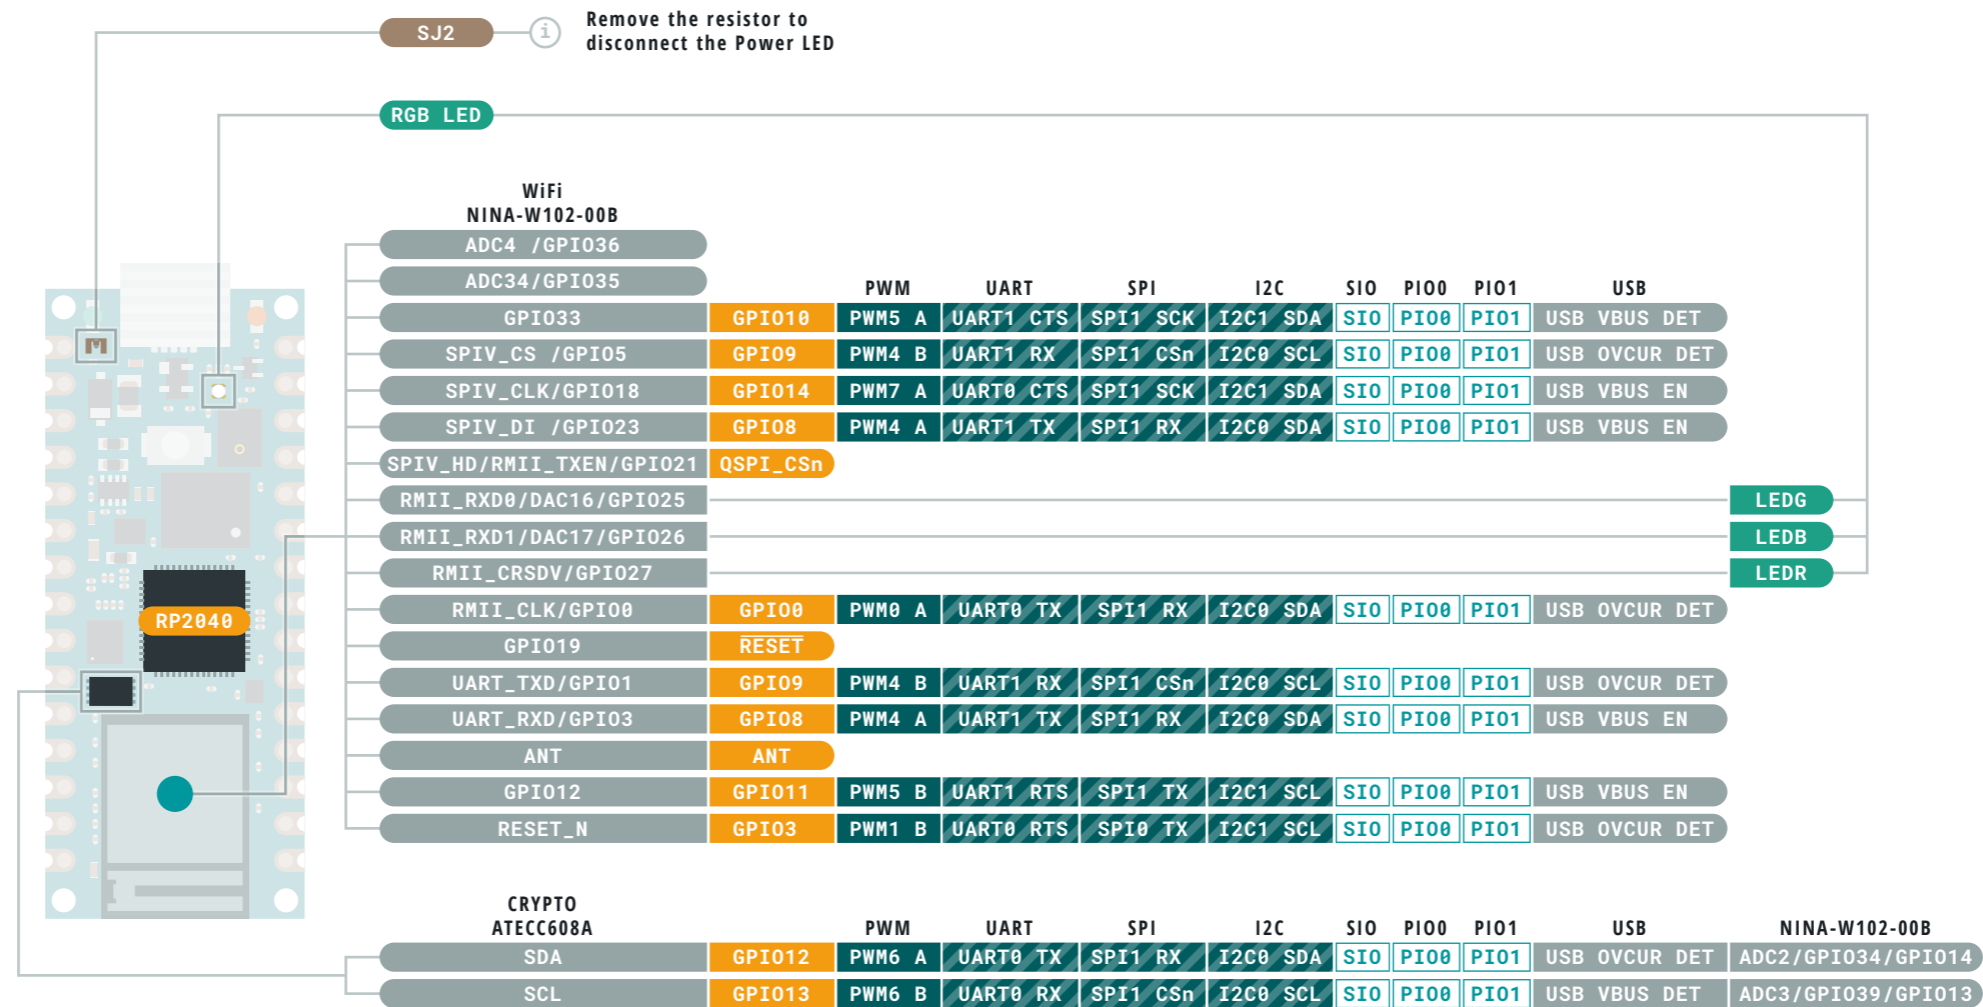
SJ2

Remove the resistor to disconnect the Power LED

RGB LED

WiFi
NINA-W102-00B

| | | PWM | UART | SPI | I2C | SIO | PIO0 | PIO1 | USB |
|---|---|---|---|---|---|---|---|---|---|
| ADC4 /GPIO36 | | | | | | | | | |
| ADC34/GPIO35 | | | | | | | | | |
| GPIO33 | GPIO10 | PWM5 A | UART1 CTS | SPI1 SCK | I2C1 SDA | SIO | PIO0 | PIO1 | USB VBUS DET |
| SPIV_CS /GPIO5 | GPIO9 | PWM4 B | UART1 RX | SPI1 CSn | I2C0 SCL | SIO | PIO0 | PIO1 | USB OVCUR DET |
| SPIV_CLK/GPIO18 | GPIO14 | PWM7 A | UART0 CTS | SPI1 SCK | I2C1 SDA | SIO | PIO0 | PIO1 | USB VBUS EN |
| SPIV_DI /GPIO23 | GPIO8 | PWM4 A | UART1 TX | SPI1 RX | I2C0 SDA | SIO | PIO0 | PIO1 | USB VBUS EN |
| SPIV_HD/RMII_TXEN/GPIO21 | QSPI_CSn | | | | | | | | |
| RMII_RXD0/DAC16/GPIO25 | | | | | | | | | LEDG |
| RMII_RXD1/DAC17/GPIO26 | | | | | | | | | LEDB |
| RMII_CRSDV/GPIO27 | | | | | | | | | LEDR |
| RMII_CLK/GPIO0 | GPIO0 | PWM0 A | UART0 TX | SPI1 RX | I2C0 SDA | SIO | PIO0 | PIO1 | USB OVCUR DET |
| GPIO19 | RESET | | | | | | | | |
| UART_TXD/GPIO1 | GPIO9 | PWM4 B | UART1 RX | SPI1 CSn | I2C0 SCL | SIO | PIO0 | PIO1 | USB OVCUR DET |
| UART_RXD/GPIO3 | GPIO8 | PWM4 A | UART1 TX | SPI1 RX | I2C0 SDA | SIO | PIO0 | PIO1 | USB VBUS EN |
| ANT | ANT | | | | | | | | |
| GPIO12 | GPIO11 | PWM5 B | UART1 RTS | SPI1 TX | I2C1 SCL | SIO | PIO0 | PIO1 | USB VBUS EN |
| RESET_N | GPIO3 | PWM1 B | UART0 RTS | SPI0 TX | I2C1 SCL | SIO | PIO0 | PIO1 | USB OVCUR DET |

RP2040

CRYPTO
ATECC608A

| | | PWM | UART | SPI | I2C | SIO | PIO0 | PIO1 | USB | NINA-W102-00B |
|---|---|---|---|---|---|---|---|---|---|---|
| SDA | GPIO12 | PWM6 A | UART0 TX | SPI1 RX | I2C0 SDA | SIO | PIO0 | PIO1 | USB OVCUR DET | ADC2/GPIO34/GPIO14 |
| SCL | GPIO13 | PWM6 B | UART0 RX | SPI1 CSn | I2C0 SCL | SIO | PIO0 | PIO1 | USB VBUS DET | ADC3/GPIO39/GPIO13 |